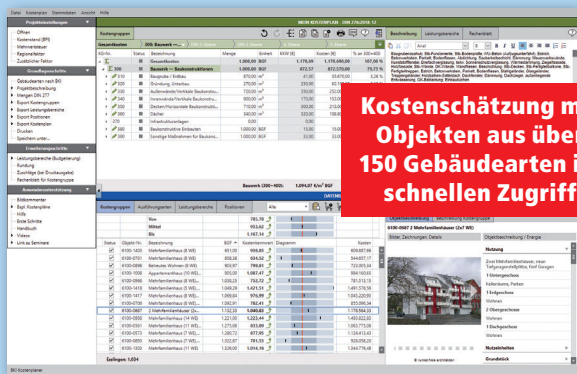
Datei Kostenplan Stammdaten Ansicht Hilfe

MEIN KOSTENPLAN - DIN 276:2018-12

Projektbearbeitung
Öffnen
Kostenstand (BPI)
Mehrwertsteuer
Regionalisierung
Zusätzlicher Faktor

Grundlagenarbeit
Gebäudearten nach BKI
Projektbeschreibung
Mengen DIN 277
Export Kostengruppen
Export Leistungsbereiche
Export Positionen
Export Kostenplan
Drucken
Speichern unter...

Erweiterungsarbeiten
Leistungsbereiche (Budgetierung)
Rundung
Zuschläge (bei Druckausgabe)
Rechenblatt für Kostengruppe

Anwendereinstellung
Bildkommentar
Fachpl. Kostenpläne
Hilfe
Erste Schritte
Handbuch
Videos
Link zu Seminare

Kostengruppen
Gesamtkosten
300: Bauwerk - Baukonstruktionen

| Kostengruppe | Bezeichnung | Menge | Einheit | Kosten |
|---|---|---|---|---|
| | Gesamtkosten | 1.000,00 | BGF | 1.178.694,00 |
| 300 | Bauwerk - Baukonstruktionen | 1.000,00 | BGF | 1.178.694,00 |
| 310 | Baugrube / Erdbau | 870,00 | m³ | |
| 320 | Gründung, Unterbau | 370,00 | m² | |
| 330 | Außenwände/Vertikale Baukonstr. | 720,00 | m² | |
| 340 | Innenwände/Vertikale Baukonstr. | 920,00 | m² | |
| 350 | Decken/Horizontale Baukonstruktion | 710,00 | m² | |
| 360 | Dächer | 340,00 | m² | |
| 370 | Infrastrukturanlagen | | | |
| 380 | Baukonstruktive Einbauten | 1.000,00 | BGF | |
| 390 | Sonstige Maßnahmen für Baukonstr. | 1.000,00 | BGF | |

Bauwerk (300+400): 1.094,07 €/m² BGF

Kostengruppen Ausführungsarten Leistungsbereiche Positionen

| | Objekt-Nr. | Bezeichnung | BGF | Kostenkennwert | Diagramm | Kosten |
|---|---|---|---|---|---|---|
| | | Von | | 785,78 | | |
| | | Mittel | | 953,62 | | |
| | | Bis | | 1.167,14 | | |
| | 6100-1423 | Mehrfamilienhaus (8 WE) | 491,00 | 906,85 | | 445.264,00 |
| | 6100-0711 | Mehrfamilienhaus (8 WE) | 858,34 | 634,52 | | 544.667,17 |
| | 6100-0696 | Betreutes Wohnen (8 WE) | 909,97 | 799,61 | | 723.903,14 |
| | 6100-1000 | Appartementhaus (10 WE) | 905,00 | 1.087,47 | | 798.102,76 |
| | 6100-0966 | Mehrfamilienhaus (8 WE) | 1.038,23 | 752,72 | | 781.513,13 |
| | 6100-0943 | Mehrfamilienhaus (8 WE) | 1.040,08 | 1.428,31 | | 1.491.578,58 |
| | 6100-1474 | Mehrfamilienhaus (8 WE) | 1.069,64 | 976,99 | | 1.045.220,00 |
| | 6100-0794 | Mehrfamilienhaus (8 WE) | 1.082,41 | 792,41 | | 855.896,34 |
| | 6100-0907 | 2 Mehrfamilienhäuser (2x7 WE) | 1.132,38 | 1.040,83 | | 1.178.864,00 |
| | 6100-0840 | Mehrfamilienhaus (14 WE) | 1.221,00 | 1.223,44 | | 1.493.822,00 |
| | 6100-0925 | Mehrfamilienhaus (11 WE) | 1.275,08 | 853,09 | | 1.093.773,06 |
| | 6100-0710 | Mehrfamilienhaus (8 WE) | 1.090,72 | 873,11 | | 1.095.115,97 |
| | 6100-1427 | Mehrfamilienhaus (8 WE) | 1.111,27 | 838,51 | | 928.058,20 |
| | 6100-1134 | Mehrfamilienhaus (14 WE) | 1.236,00 | 1.014,16 | | 1.758.896,00 |

Zeilungen: 1.034

Beschreibung Leistungsbereiche Rechenblatt

Objektbeschreibung Kostenstand
6100-0907 2 Mehrfamilienhäuser (2x7 WE)
Bilder: Zeichnungen: Details
Objektbeschreibung / Energie
Nutzung
1 Untergeschoss
Erdgeschoss
Wohnen
2 Obergeschosse
Wohnen
1 Dachgeschoss
Wohnen
Nutzeinheiten
Grundstück

Kostenschätzung mit Objekten aus über 150 Gebäudearten im schnellen Zugriff

BKI Kostenplaner